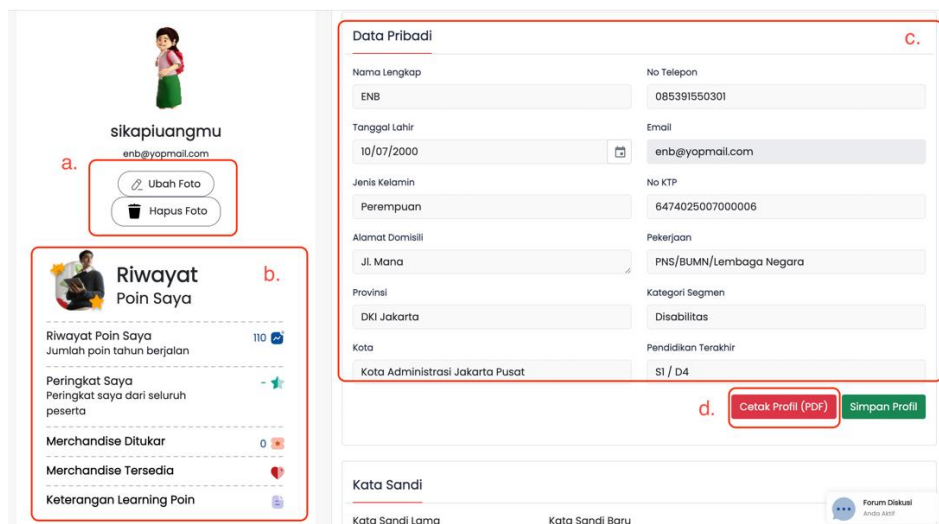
sikapiuangmu
enb@yopmail.com

a.

Ubah Foto

Hapus Foto

Riwayat
Poin Saya

b.

Riwayat Poin Saya
Jumlah poin tahun berjalan
110

Peringkat Saya
Peringkat saya dari seluruh peserta
-

Merchandise Ditukar
0

Merchandise Tersedia

Keterangan Learning Poin

Data Pribadi

c.

Nama Lengkap
ENB

No Telepon
085391550301

Tanggal Lahir
10/07/2000

Email
enb@yopmail.com

Jenis Kelamin
Perempuan

No KTP
6474025007000006

Alamat Domisili
Jl. Mana

Pekerjaan
PNS/BUMN/Lembaga Negara

Provinsi
DKI Jakarta

Kategori Segmen
Disabilitas

Kota
Kota Administrasi Jakarta Pusat

Pendidikan Terakhir
S1 / D4

d.

Cetak Profil (PDF)

Simpan Profil

Kata Sandi

Kata Sandi Lama

Kata Sandi Baru

Forum Diskusi
Anda Aktif